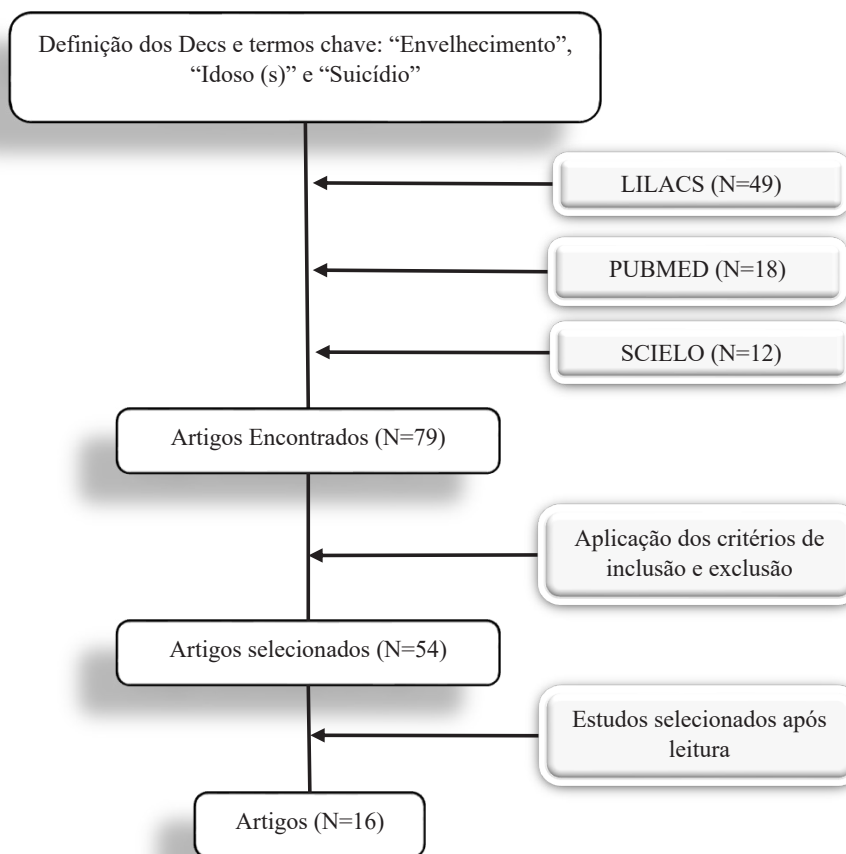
Definição dos Decs e termos chave: “Envelhecimento”, “Idoso (s)” e “Suicídio”

LILACS (N=49)

PUBMED (N=18)

SCIELO (N=12)

Artigos Encontrados (N=79)

Aplicação dos critérios de inclusão e exclusão

Artigos selecionados (N=54)

Estudos selecionados após leitura

Artigos (N=16)